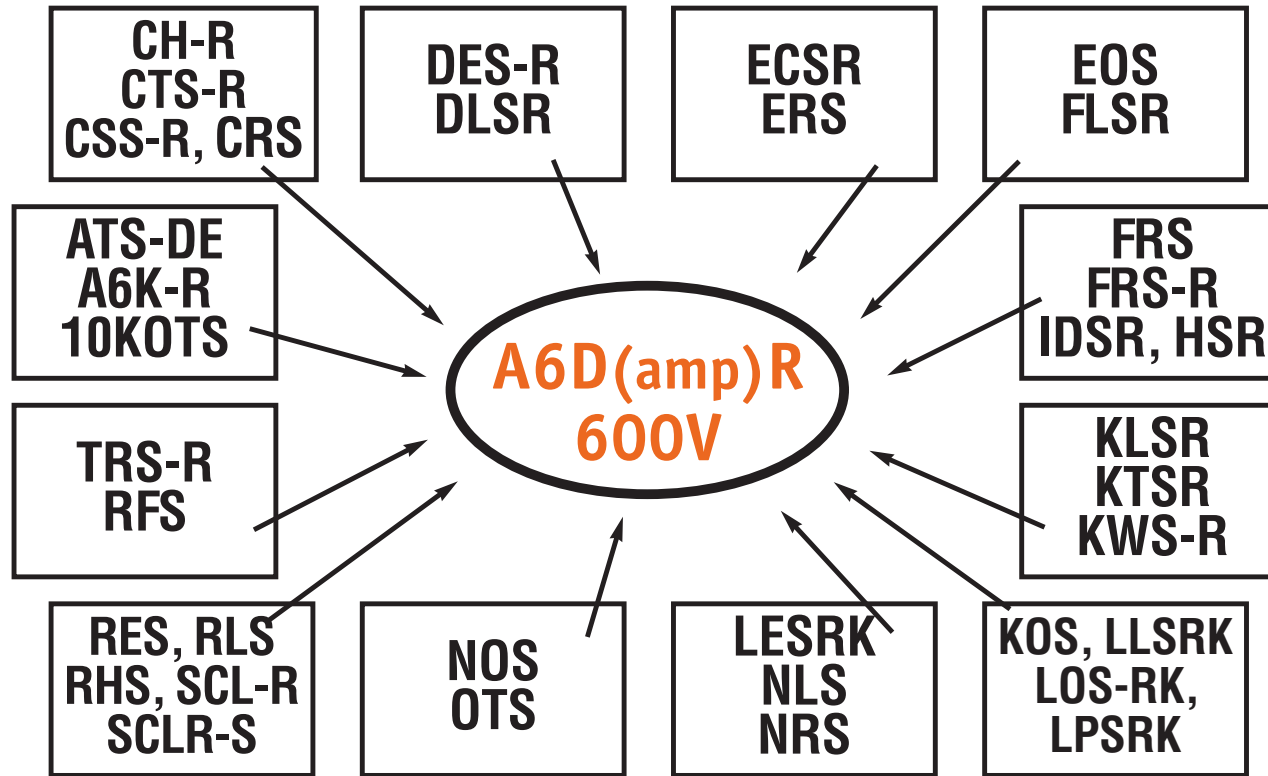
CH-R
CTS-R
CSS-R, CRS

DES-R
DLSR

ECSR
ERS

EOS
FLSR

ATS-DE
A6K-R
10KOTS

A6D(amp)R
600V

FRS
FRS-R
IDSR, HSR

TRS-R
RFS

KLSR
KTSR
KWS-R

RES, RLS
RHS, SCL-R
SCLR-S

NOS
OTS

LESRK
NLS
NRS

KOS, LLSRK
LOS-RK,
LPSRK